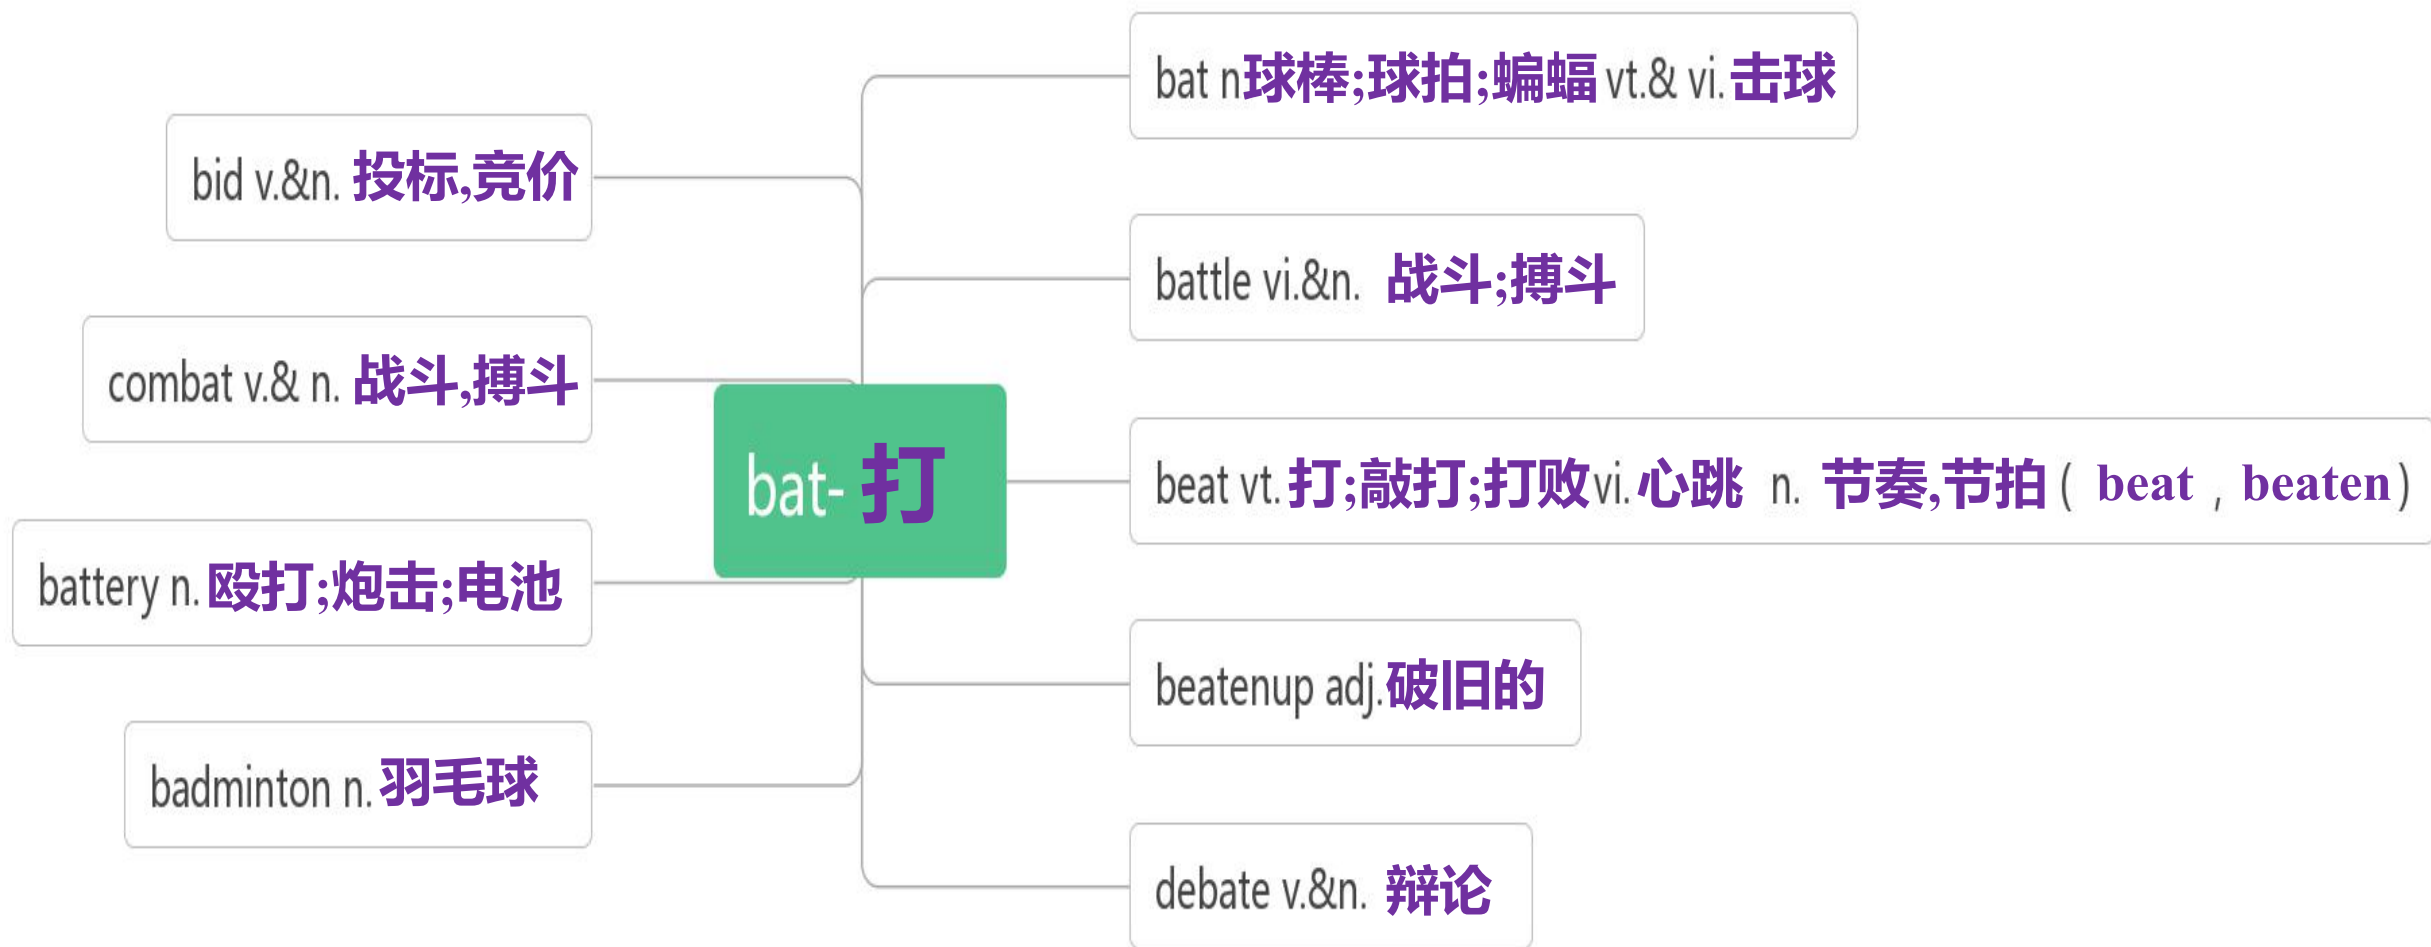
bat- 打

bid v.&n. 投标,竞价

combat v.& n. 战斗,搏斗

battery n. 殴打;炮击;电池

badminton n. 羽毛球

bat n球棒;球拍;蝙蝠 vt.& vi. 击球

battle vi.&n. 战斗;搏斗

beat vt. 打;敲打;打败vi. 心跳 n. 节奏,节拍 ( beat , beaten )

beatenup adj.破旧的

debate v.&n. 辩论